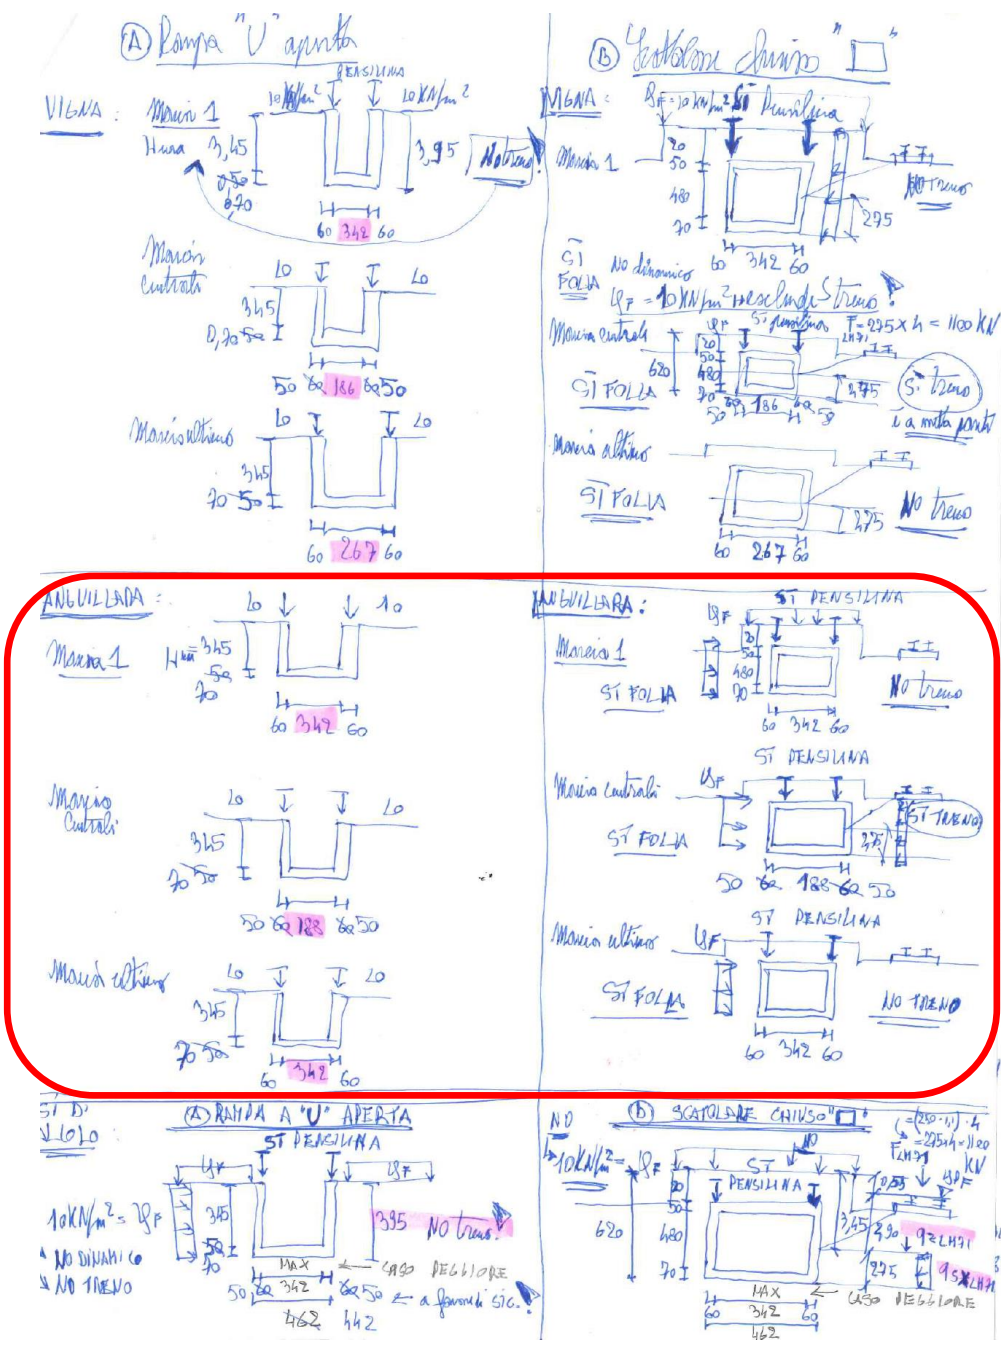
A Rampa "U" aperta

VIGNA: Marcia 1
PENSILINA
10 KN/m² 10 KN/m²
H_muro 3,45
0,50
0,70
3,95
No treno
60 342 60

Marcia centrale
10 10
345
0,70 50
50 60 186 60 50

Marcia ultima
10 10
345
70 50
60 267 60

B "Scatolare chiuso" □

VIGNA: $q_F = 10 KN/m^2$ SI Pensilina
Marcia 1
70
50
480
70
No treno
275
60 342 60

SI FOLLA
No dinamico
$q_F = 10 KN/m^2$ escludo treno
Marcia centrale
$q_F$
SI pensilina $F = 275 \times h = 1100 KN$
LM71
620
70
50
480
70
SI FOLLA
275
SI treno
è a metà ponte
50 60 186 60 50

Marcia ultima
SI FOLLA
275
No treno
60 267 60

ANGUILLARA:
Marcia 1
10 10
H_muro 345
50
70
60 342 60

Marcia centrale
10 10
345
70 50
50 60 188 60 50

Marcia ultima
10 10
345
70 50
60 342 60

ANGUILLARA:
SI PENSILINA
$q_F$
Marcia 1
20
50
480
70
SI FOLLA
No treno
60 342 60

SI PENSILINA
Marcia centrale
$q_F$
SI FOLLA
275
SI TRENO
50 60 188 60 50

SI PENSILINA
Marcia ultima
$q_F$
SI FOLLA
NO TRENO
60 342 60

SI DI CALCOLO:
A RAMPA A "U" APERTA
SI PENSILINA
$q_F$ $q_F$
$10 KN/m^2 = q_F$
345
50
70
NO DINAMICO
NO TRENO
395 No treno
MAX
CASO PEGGIORE
50 60 342 60 50 ← a favore di sic.
462 442

NO
B SCATOLARE CHIUSO □
NO
$10 KN/m^2 = q_F$
SI PENSILINA
$( = (250 \cdot 1,1) \cdot 4$
$= 275 \times 4 = 1100$
KN
$F_{LM71}$
$q_F$
620
70
50
480
70
3,45
2,90
0,55
275
$q_F$ LM71
$q_s$ LM71
MAX
CASO PEGGIORE
60 342 60
462